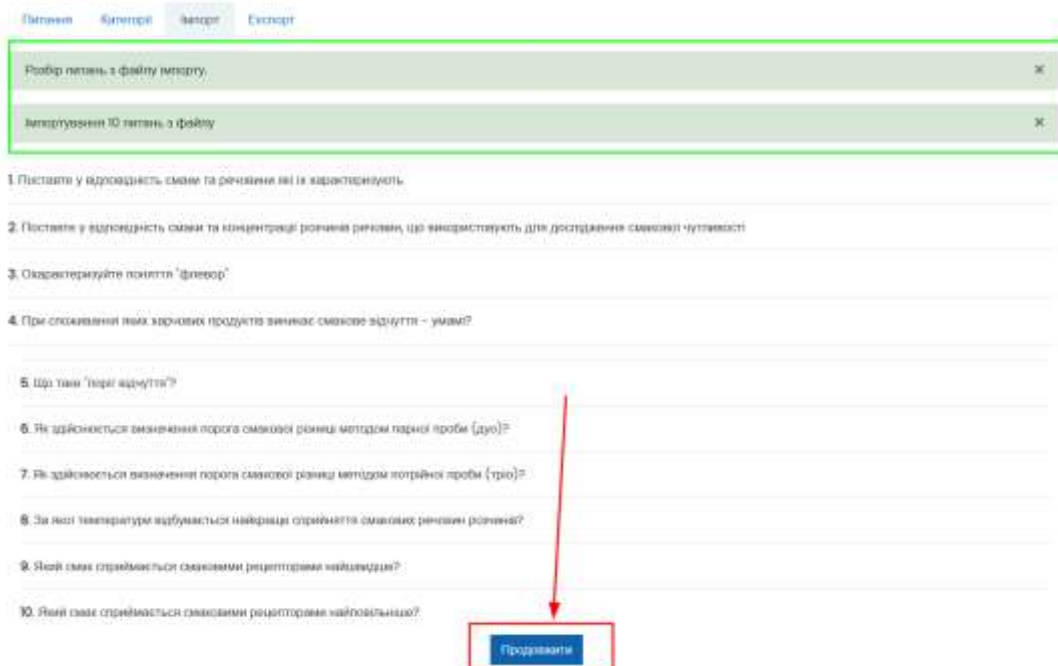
Питання Категорії Імпорт Експорт

Розбір питань з файлу імпорту. ×

Імпортування 10 питань з файлу ×

1. Поставте у відповідність смаки та речовини які їх характеризують

2. Поставте у відповідність смаки та концентрації розчинів речовин, що використовують для дослідження смакової чутливості

3. Охарактеризуйте поняття "флевор"

4. При споживанні яких харчових продуктів виникає смакове відчуття – умамі?

5. Що таке "поріг відчуття"?

6. Як здійснюється визначення порога смакової різниці методом парної проби (дуо)?

7. Як здійснюється визначення порога смакової різниці методом потрійної проби (тріо)?

8. За якої температури відбувається найкраще сприйняття смакових речовин розчині?

9. Який смак сприймається смаковими рецепторами найшвидше?

10. Який смак сприймається смаковими рецепторами найповільніше?

Продовжити